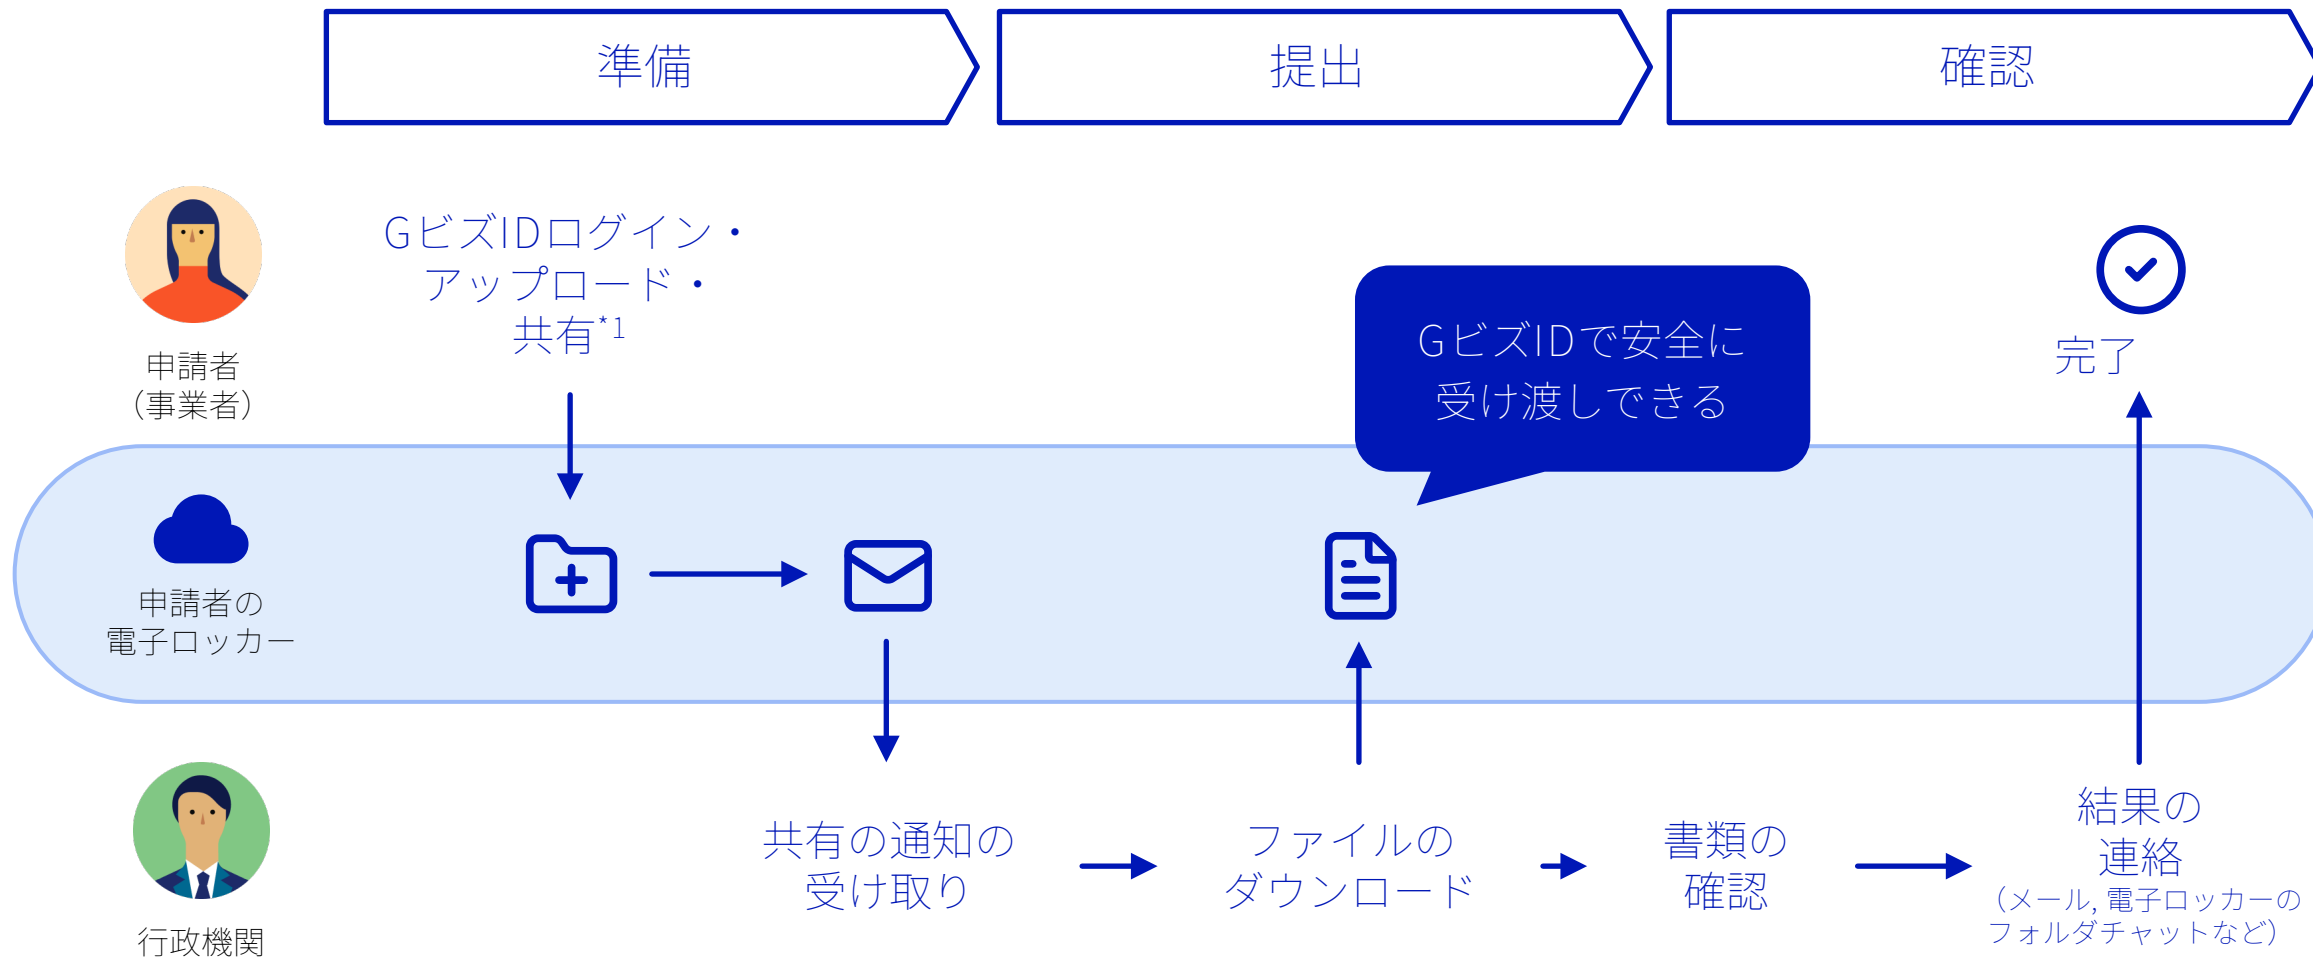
準備

提出

確認

申請者
(事業者)

GビズIDログイン・
アップロード・
共有$^{*1}$

GビズIDで安全に
受け渡しできる

完了

申請者の
電子ロッカー

行政機関

共有の通知の
受け取り

ファイルの
ダウンロード

書類の
確認

結果の
連絡
(メール, 電子ロッカーの
フォルダチャットなど)